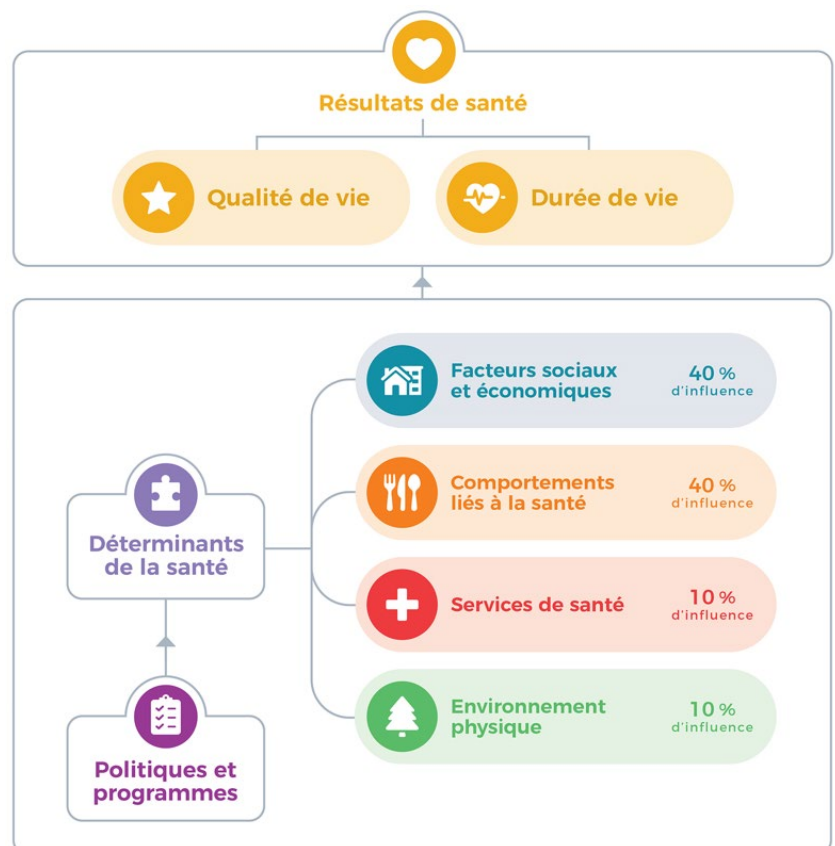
Résultats de santé

Qualité de vie

Durée de vie

Facteurs sociaux et économiques
40 % d'influence

Comportements liés à la santé
40 % d'influence

Déterminants de la santé

Services de santé
10 % d'influence

Environnement physique
10 % d'influence

Politiques et programmes